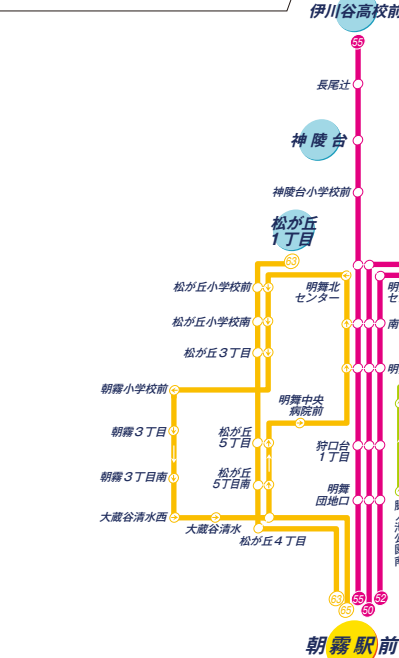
伊川谷高校前

55

長尾辻

神陵台

神陵台小学校前

松が丘
1丁目

63

松が丘小学校前

明舞北
センター

明

松が丘小学校南

南

松が丘3丁目

明

朝霧小学校前

明舞中央
病院前

朝霧3丁目

松が丘
5丁目

狩口台
1丁目

朝霧3丁目南

松が丘
5丁目南

明舞
団地口

大蔵谷清水西

大蔵谷清水

松が丘4丁目

63

65

55

50

52

朝霧駅前